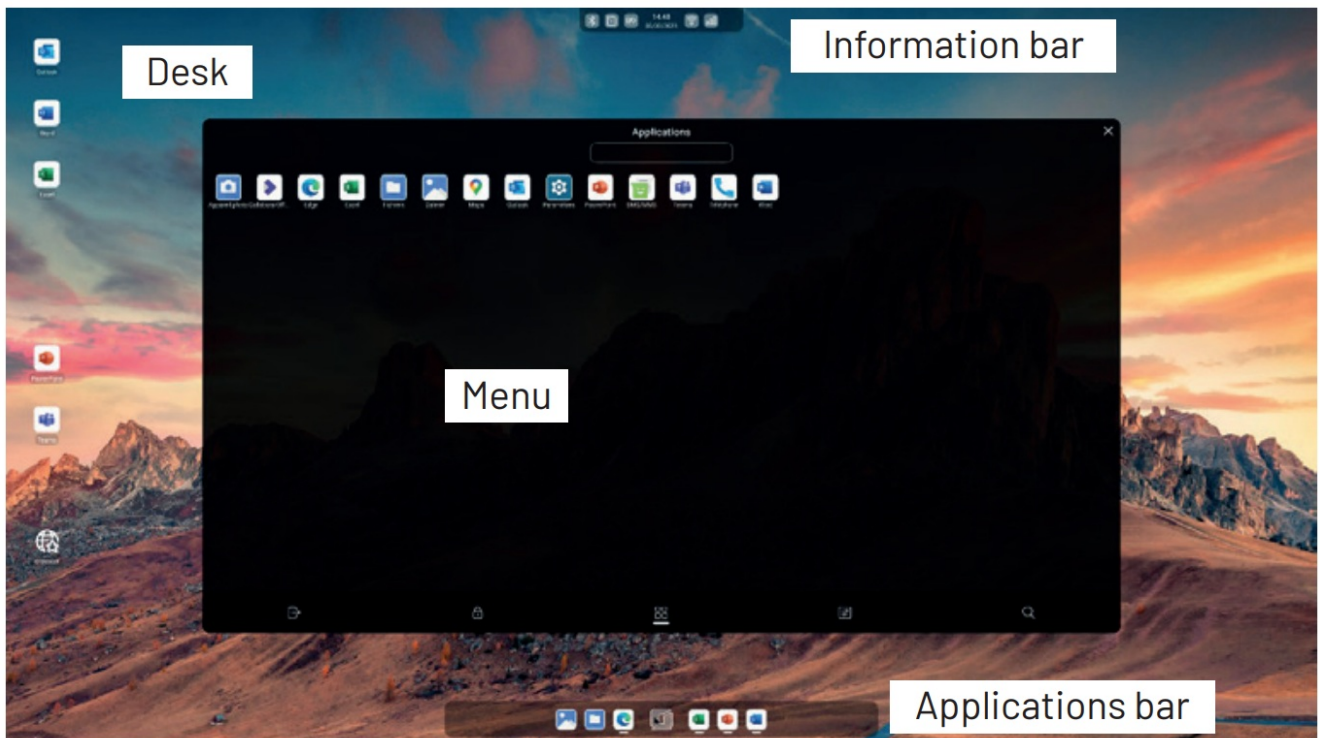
Desk

Information bar

14:48

Outlook

Word

Excel

PowerPoint

Teams

Applications

Appareil photo Collaborer Edge Excel Fichiers Galerie Maps Outlook Paramètres PowerPoint SMS/MMS Teams Téléphone Word

Menu

Applications bar